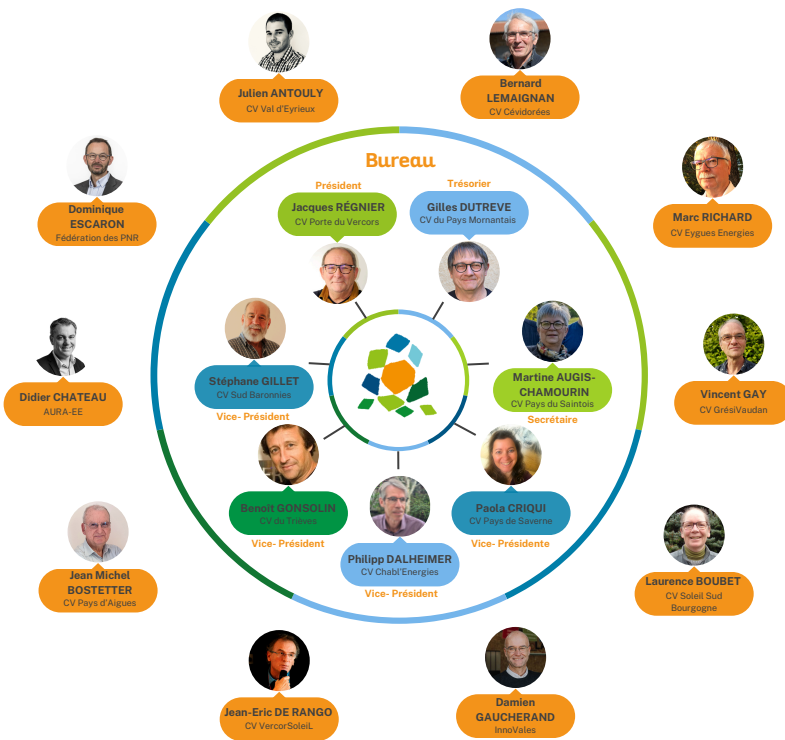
Julien ANTOULY
CV Val d'Eyrieux

Bernard LEMAIGNAN
CV Cévidorées

Dominique ESCARON
Fédération des PNR

Bureau

Président
Jacques RÉGNIER
CV Porte du Vercors

Trésorier
Gilles DUTREVE
CV du Pays Mornantais

Marc RICHARD
CV Eygues Energies

Stéphane GILLET
CV Sud Baronnies
Vice- Président

Martine AUGIS-CHAMOURIN
CV Pays du Saintois
Secrétaire

Didier CHATEAU
AURA-EE

Vincent GAY
CV GrésiVaudan

Benoit GONSOLIN
CV du Trièves
Vice- Président

Philipp DALHEIMER
CV Chabl'Energies
Vice- Président

Paola CRIQUI
CV Pays de Saverne
Vice- Présidente

Jean Michel BOSTETTER
CV Pays d'Aigues

Laurence BOUBET
CV Soleil Sud Bourgogne

Jean-Eric DE RANGO
CV VercorSoleiL

Damien GAUCHERAND
InnoVales